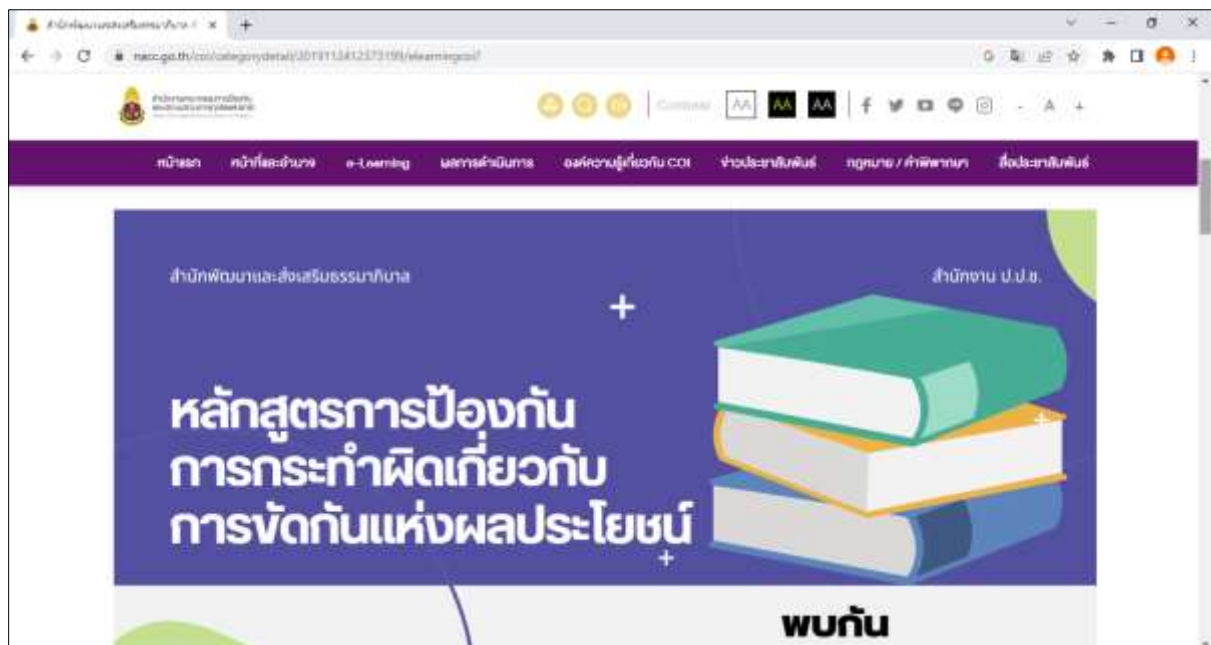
สำนักพัฒนาและส่งเสริมธรรมาภิบาล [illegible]

nacc.go.th/coi/categorydetail/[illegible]/elearningcoi?

Contrast AA AA AA - A +

หน้าแรก หน้าที่และอำนาจ e-Learning ผลการดำเนินการ องค์ความรู้เกี่ยวกับ COI ข่าวประชาสัมพันธ์ กฎหมาย / คำพิพากษา สื่อประชาสัมพันธ์

สำนักพัฒนาและส่งเสริมธรรมาภิบาล

สำนักงาน ป.ป.ช.

หลักสูตรการป้องกัน การกระทำผิดเกี่ยวกับ การขัดกันแห่งผลประโยชน์

พบกัน